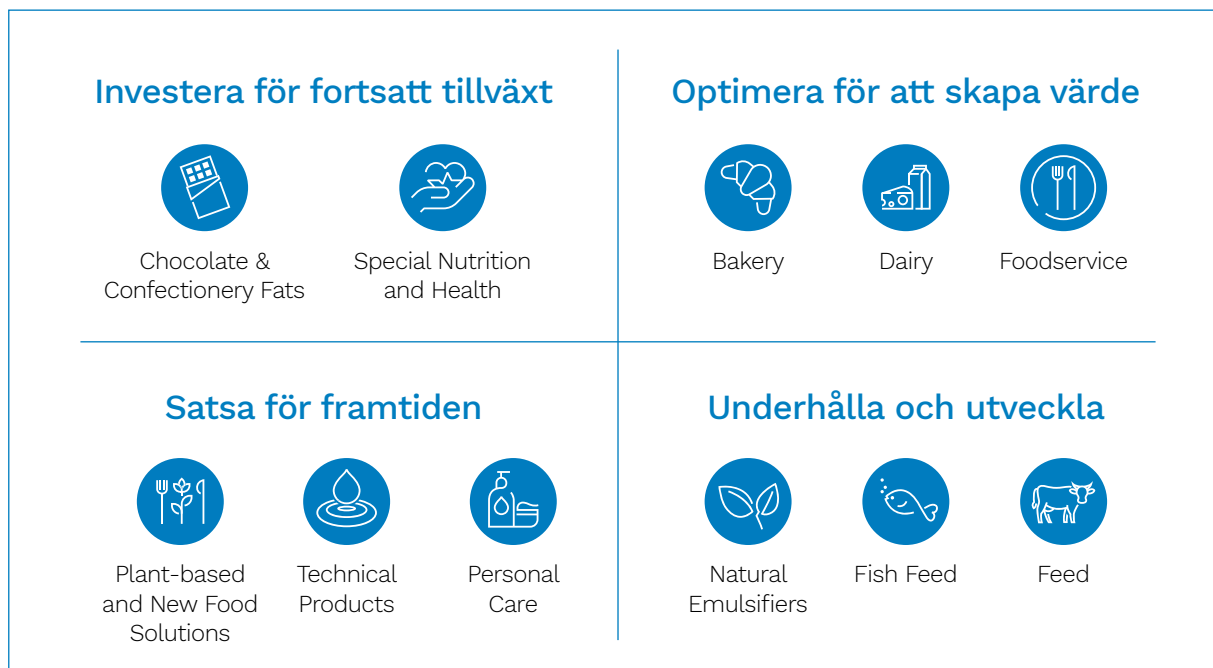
Investera för fortsatt tillväxt

Chocolate & Confectionery Fats

Special Nutrition and Health

Optimera för att skapa värde

Bakery

Dairy

Foodservice

Satsa för framtiden

Plant-based and New Food Solutions

Technical Products

Personal Care

Underhålla och utveckla

Natural Emulsifiers

Fish Feed

Feed